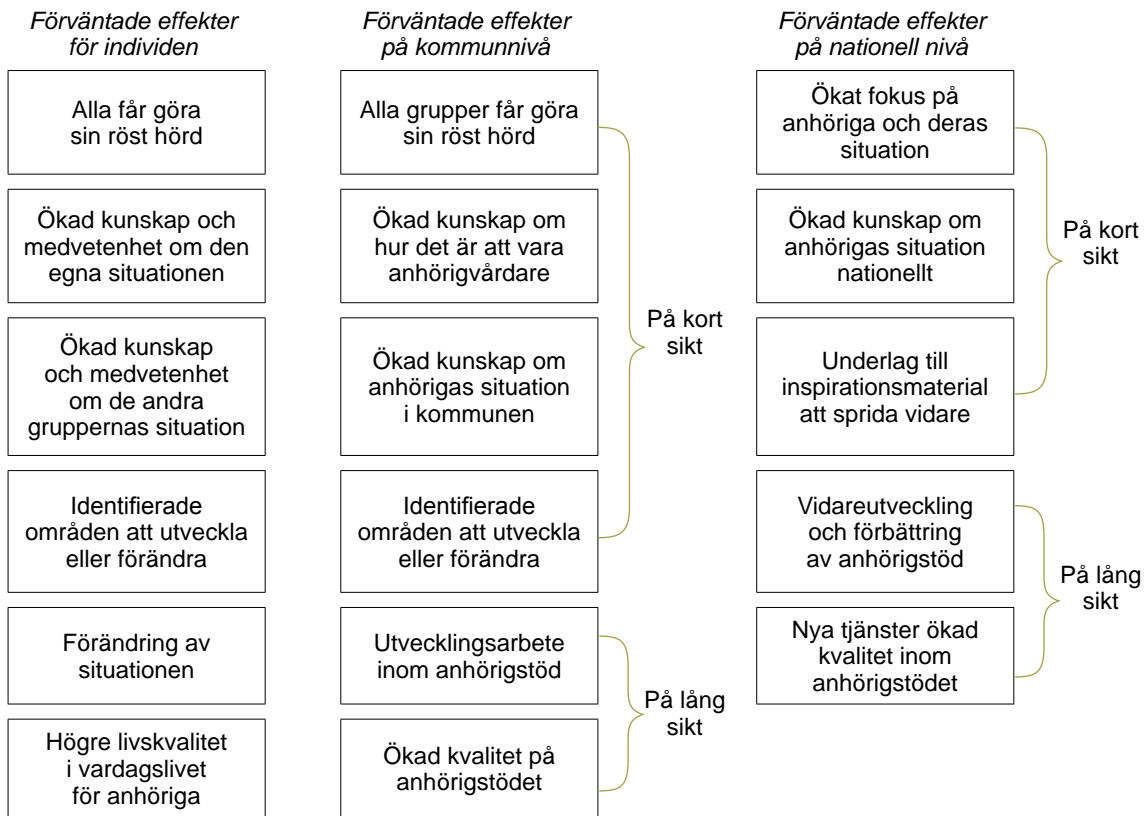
Förväntade effekter för individen

Alla får göra sin röst hörd

Ökad kunskap och medvetenhet om den egna situationen

Ökad kunskap och medvetenhet om de andra gruppernas situation

Identifierade områden att utveckla eller förändra

Förändring av situationen

Högre livskvalitet i vardagslivet för anhöriga

Förväntade effekter på kommunnivå

Alla grupper får göra sin röst hörd

Ökad kunskap om hur det är att vara anhörigvårdare

Ökad kunskap om anhörigas situation i kommunen

Identifierade områden att utveckla eller förändra

På kort sikt

Utvecklingsarbete inom anhörigstöd

Ökad kvalitet på anhörigstödet

På lång sikt

Förväntade effekter på nationell nivå

Ökat fokus på anhöriga och deras situation

Ökad kunskap om anhörigas situation nationellt

Underlag till inspirationsmaterial att sprida vidare

På kort sikt

Vidareutveckling och förbättring av anhörigstöd

Nya tjänster ökad kvalitet inom anhörigstödet

På lång sikt